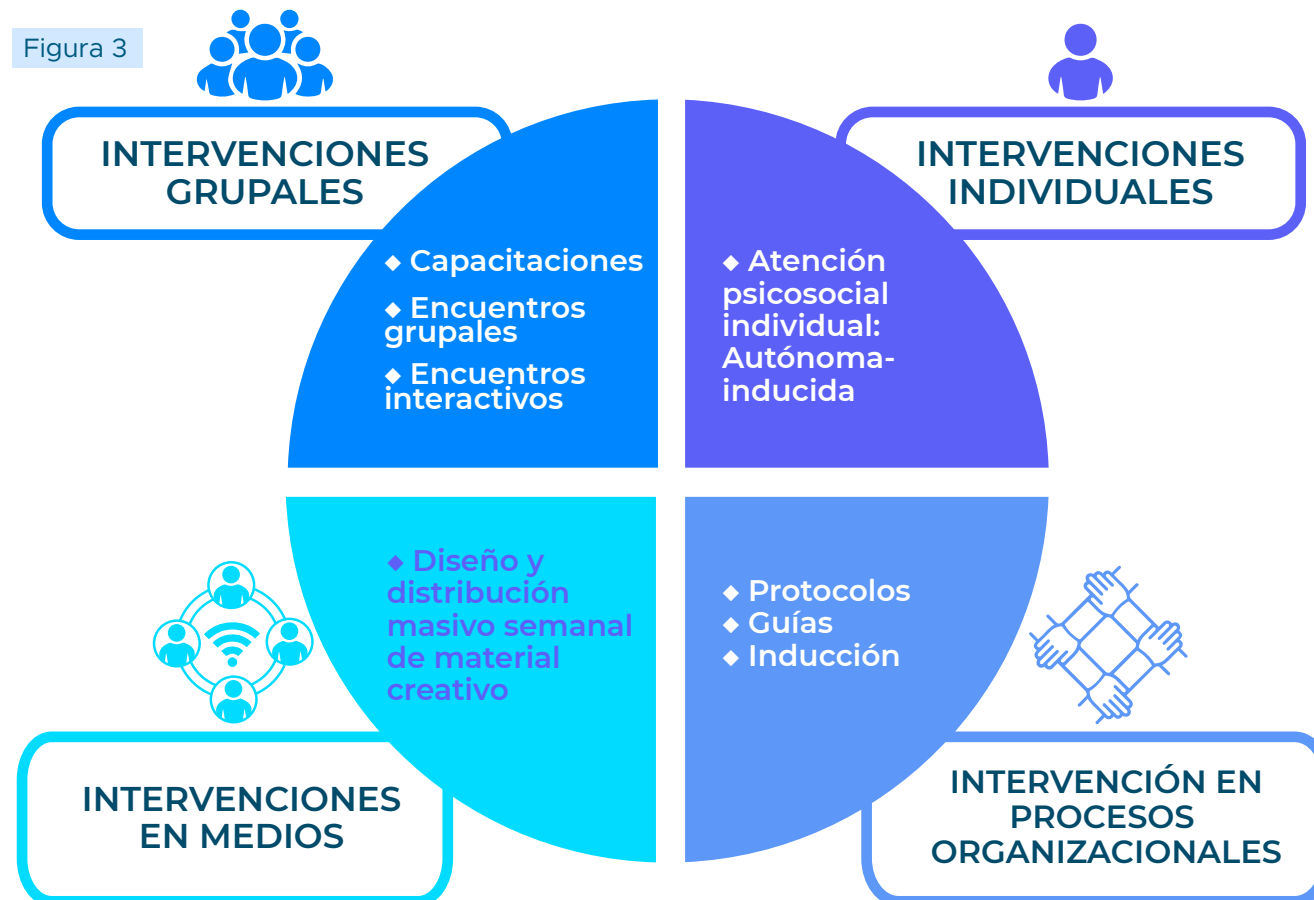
Figura 3

INTERVENCIONES GRUPALES

INTERVENCIONES INDIVIDUALES

◆ Capacitaciones
◆ Encuentros grupales
◆ Encuentros interactivos

◆ Atención psicosocial individual: Autónoma-inducida

◆ Diseño y distribución masivo semanal de material creativo

◆ Protocolos
◆ Guías
◆ Inducción

INTERVENCIONES EN MEDIOS

INTERVENCIÓN EN PROCESOS ORGANIZACIONALES